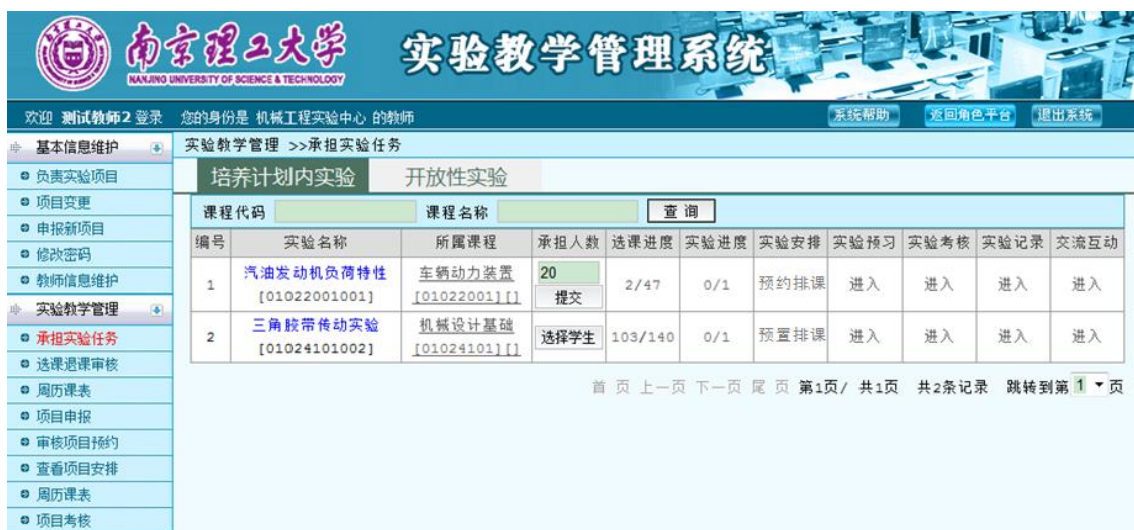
南京理工大学
NANJING UNIVERSITY OF SCIENCE & TECHNOLOGY
实验教学管理系统

欢迎 测试教师2 登录 您的身份是 机械工程实验中心 的教师
系统帮助 返回角色平台 退出系统

基本信息维护
负责实验项目
项目变更
申报新项目
修改密码
教师信息维护
实验教学管理
承担实验任务
选课退课审核
周历课表
项目申报
审核项目预约
查看项目安排
周历课表
项目考核

实验教学管理 >>承担实验任务

培养计划内实验 开放性实验

课程代码 课程名称 查 询

| 编号 | 实验名称 | 所属课程 | 承担人数 | 选课进度 | 实验进度 | 实验安排 | 实验预习 | 实验考核 | 实验记录 | 交流互动 |
|---|---|---|---|---|---|---|---|---|---|---|
| 1 | 汽油发动机负荷特性 [01022001001] | 车辆动力装置 [01022001][] | 20 提交 | 2/47 | 0/1 | 预约排课 | 进入 | 进入 | 进入 | 进入 |
| 2 | 三角胶带传动实验 [01024101002] | 机械设计基础 [01024101][] | 选择学生 | 103/140 | 0/1 | 预置排课 | 进入 | 进入 | 进入 | 进入 |

首 页 上一页 下一页 尾 页 第1页/ 共1页 共2条记录 跳转到第 1 页